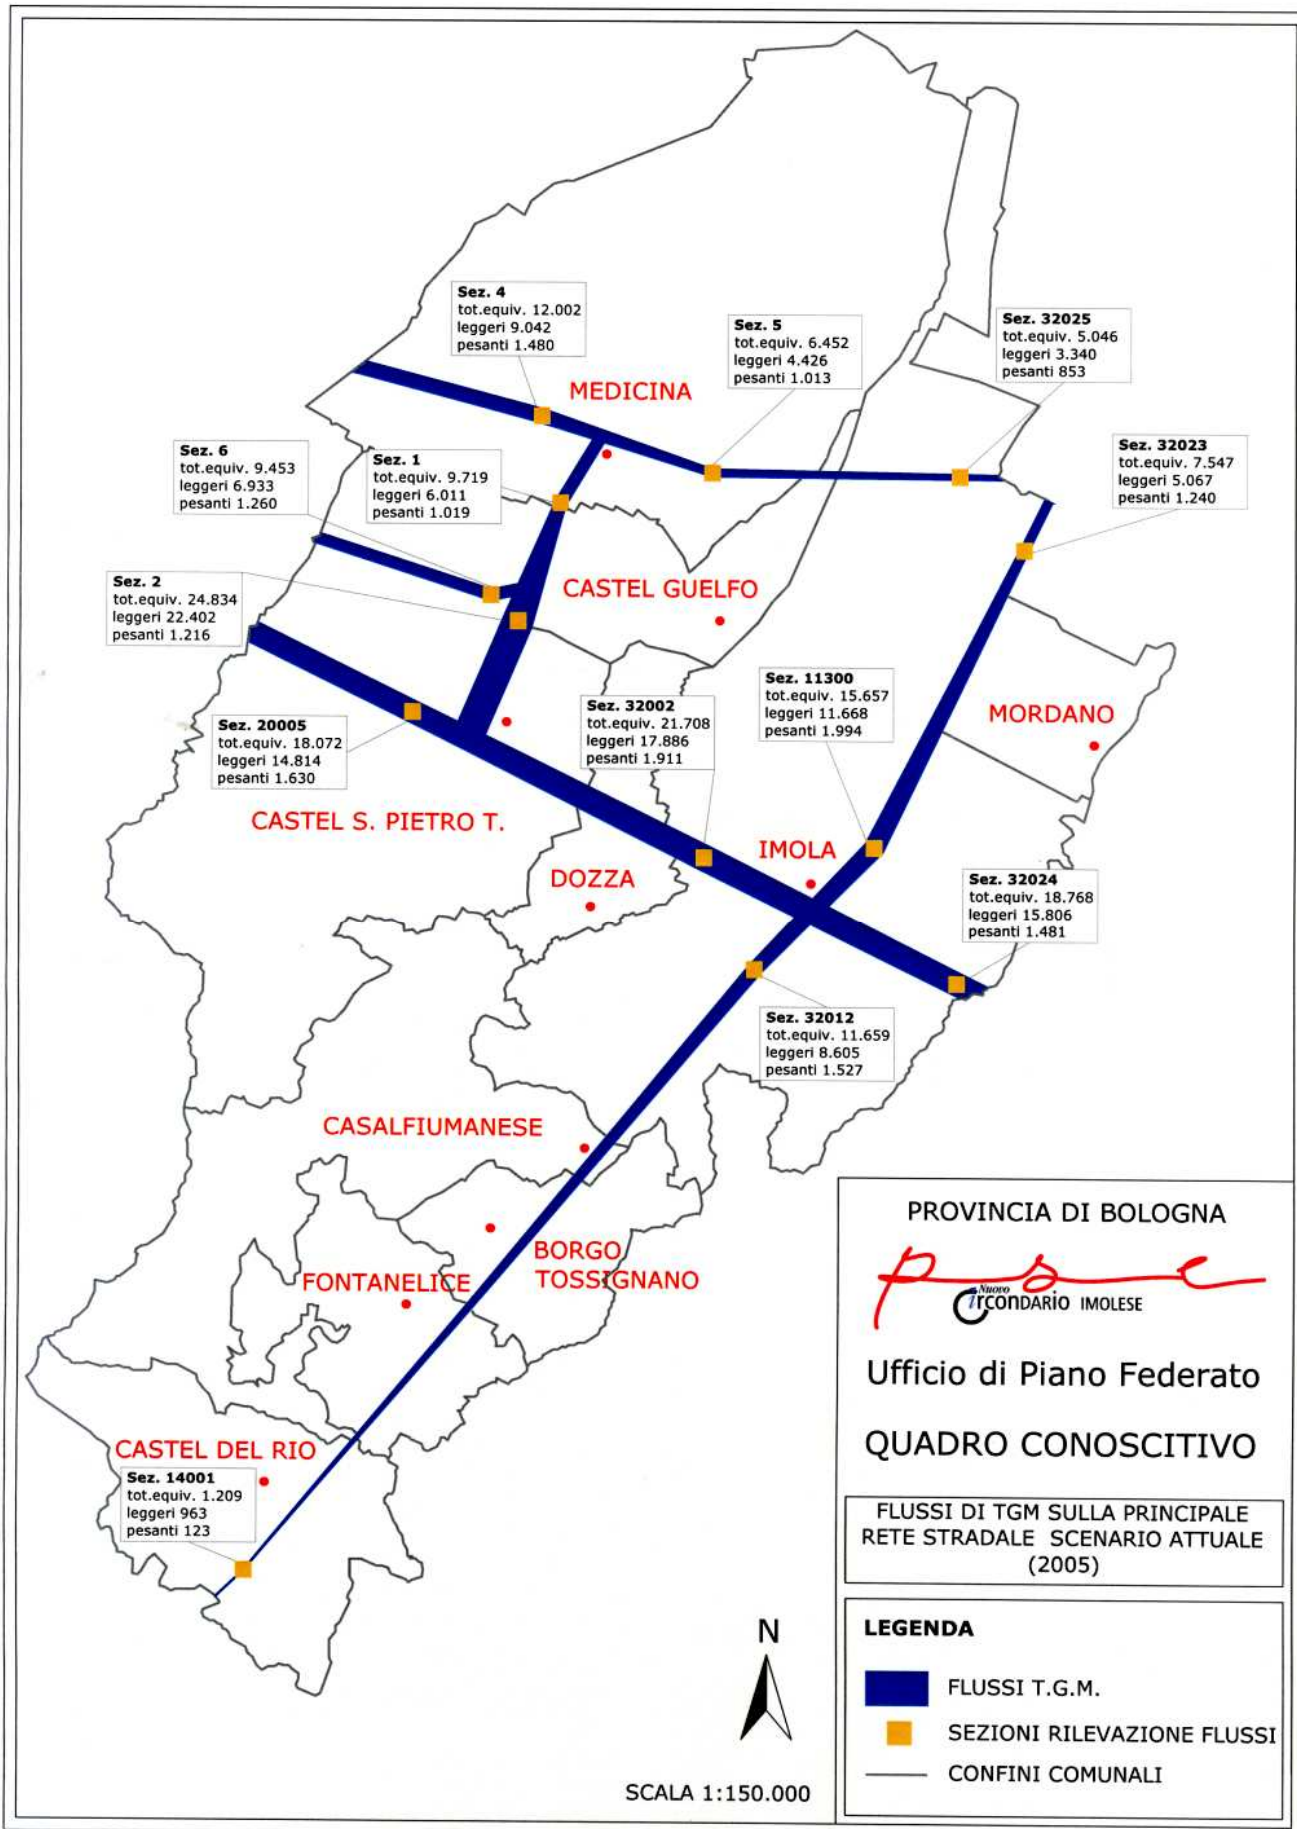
Sez. 4
tot.equiv. 12.002
leggeri 9.042
pesanti 1.480

Sez. 5
tot.equiv. 6.452
leggeri 4.426
pesanti 1.013

Sez. 32025
tot.equiv. 5.046
leggeri 3.340
pesanti 853

MEDICINA

Sez. 6
tot.equiv. 9.453
leggeri 6.933
pesanti 1.260

Sez. 1
tot.equiv. 9.719
leggeri 6.011
pesanti 1.019

Sez. 32023
tot.equiv. 7.547
leggeri 5.067
pesanti 1.240

Sez. 2
tot.equiv. 24.834
leggeri 22.402
pesanti 1.216

CASTEL GUELFO

Sez. 11300
tot.equiv. 15.657
leggeri 11.668
pesanti 1.994

MORDANO

Sez. 20005
tot.equiv. 18.072
leggeri 14.814
pesanti 1.630

Sez. 32002
tot.equiv. 21.708
leggeri 17.886
pesanti 1.911

CASTEL S. PIETRO T.

IMOLA

DOZZA

Sez. 32024
tot.equiv. 18.768
leggeri 15.806
pesanti 1.481

Sez. 32012
tot.equiv. 11.659
leggeri 8.605
pesanti 1.527

CASALFIUMANESE

BORGO TOSSIGNANO

FONTANELICE

CASTEL DEL RIO

Sez. 14001
tot.equiv. 1.209
leggeri 963
pesanti 123

PROVINCIA DI BOLOGNA

Nuovo Circondario IMOLESE

Ufficio di Piano Federato

QUADRO CONOSCITIVO

FLUSSI DI TGM SULLA PRINCIPALE RETE STRADALE SCENARIO ATTUALE (2005)

N

LEGENDA

FLUSSI T.G.M.

SEZIONI RILEVAZIONE FLUSSI

CONFINI COMUNALI

SCALA 1:150.000